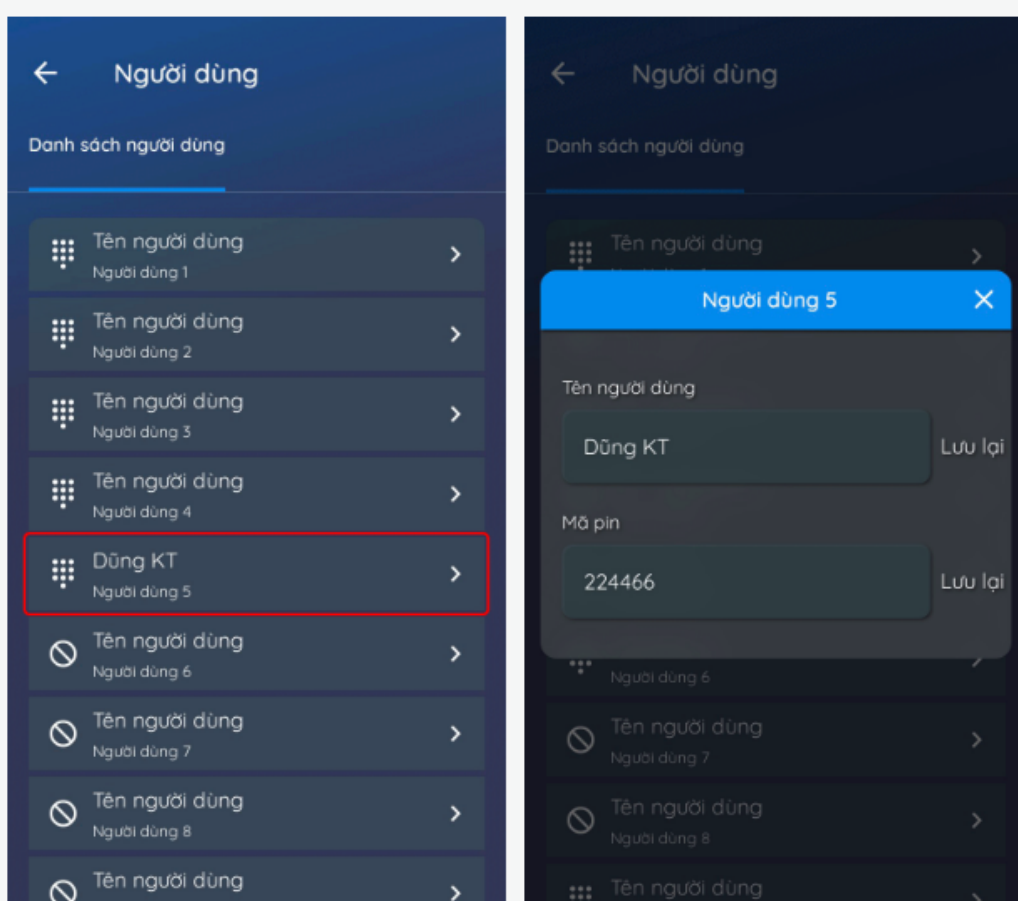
Người dùng

Danh sách người dùng

Tên người dùng
Người dùng 1

Tên người dùng
Người dùng 2

Tên người dùng
Người dùng 3

Tên người dùng
Người dùng 4

Dũng KT
Người dùng 5

Tên người dùng
Người dùng 6

Tên người dùng
Người dùng 7

Tên người dùng
Người dùng 8

Tên người dùng

Người dùng

Danh sách người dùng

Tên người dùng

Người dùng 5

Tên người dùng

Dũng KT

Lưu lại

Mã pin

224466

Lưu lại

Người dùng 6

Tên người dùng
Người dùng 7

Tên người dùng
Người dùng 8

Tên người dùng